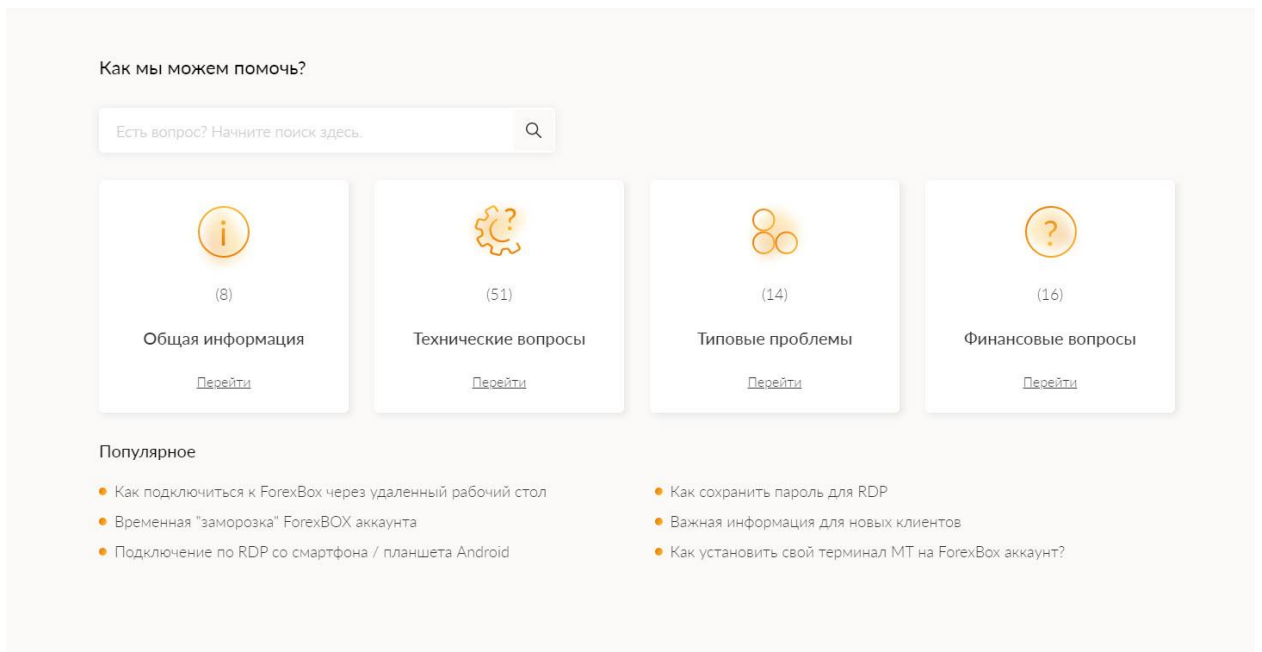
Как мы можем помочь?

Есть вопрос? Начните поиск здесь.

(8)

Общая информация

Перейти

(51)

Технические вопросы

Перейти

(14)

Типовые проблемы

Перейти

(16)

Финансовые вопросы

Перейти

Популярное

- Как подключиться к ForexBox через удаленный рабочий стол
- Временная "заморозка" ForexBOX аккаунта
- Подключение по RDP со смартфона / планшета Android

- Как сохранить пароль для RDP
- Важная информация для новых клиентов
- Как установить свой терминал МТ на ForexBox аккаунт?